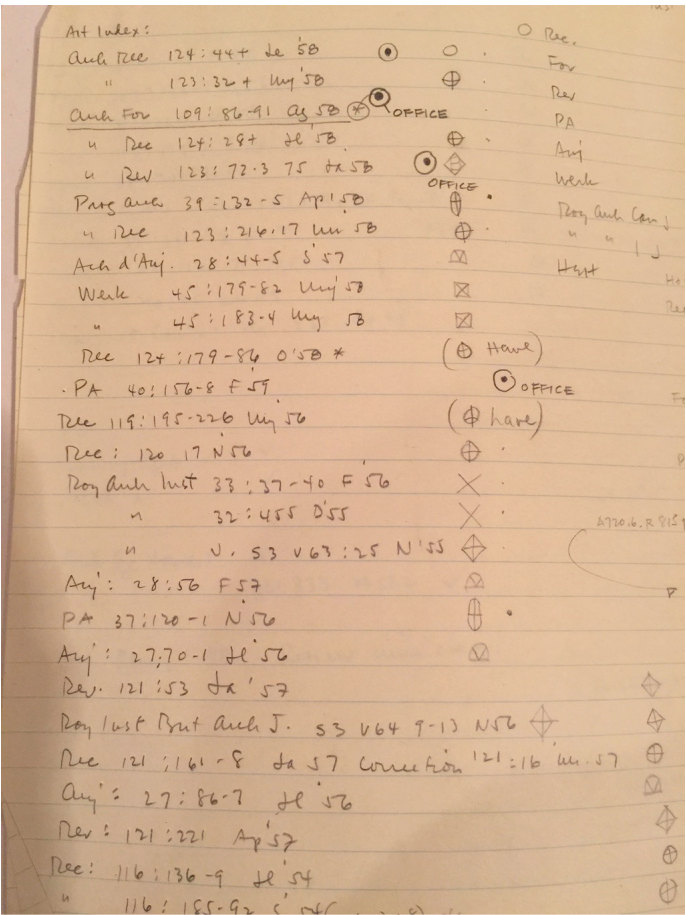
Art Index:
Arch Rec 124: 44+ Je 58
" 123: 32+ My '58
Arch For 109: 86-91 Ag 58 OFFICE
" Rec 124: 28+ Jl 58
" Rev 123: 72-3 75 Ja 58
OFFICE
Prog Arch 39: 132-5 Ap '58
" Rec 123: 216.17 Mr 58
Arch d'Auj. 28: 44-5 S'57
Werk 45: 179-82 My 58
" 45: 183-4 My 58
Rec 124: 179-86 O'58 *
(Have)
PA 40: 156-8 F 57
OFFICE
Rec 119: 195-226 My 56
(have)
Rec: 120 17 N 56
Roy Arch Inst 33: 37-40 F 56
" 32: 455 D'55
" V. 53 V 63: 25 N'55
Auj: 28: 56 F 57
PA 37: 120-1 N 56
Auj: 27: 70-1 Jl 56
Rev. 121: 53 Ja '57
Roy Inst Brit Arch J. S3 V 64 9-13 N 56
Rec 121: 161-8 Ja 57 Correction 121: 16 Mr. 57
Auj: 27: 86-7 Jl 56
Rev: 121: 221 Ap '57
Rec: 116: 136-9 Jl '54
" 116: 185-92 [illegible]

Rec.
For
Rev
PA
Auj
Werk
Roy Arch Can J
" " I J
Hert
He
Re
Fr
A720.6.R 815